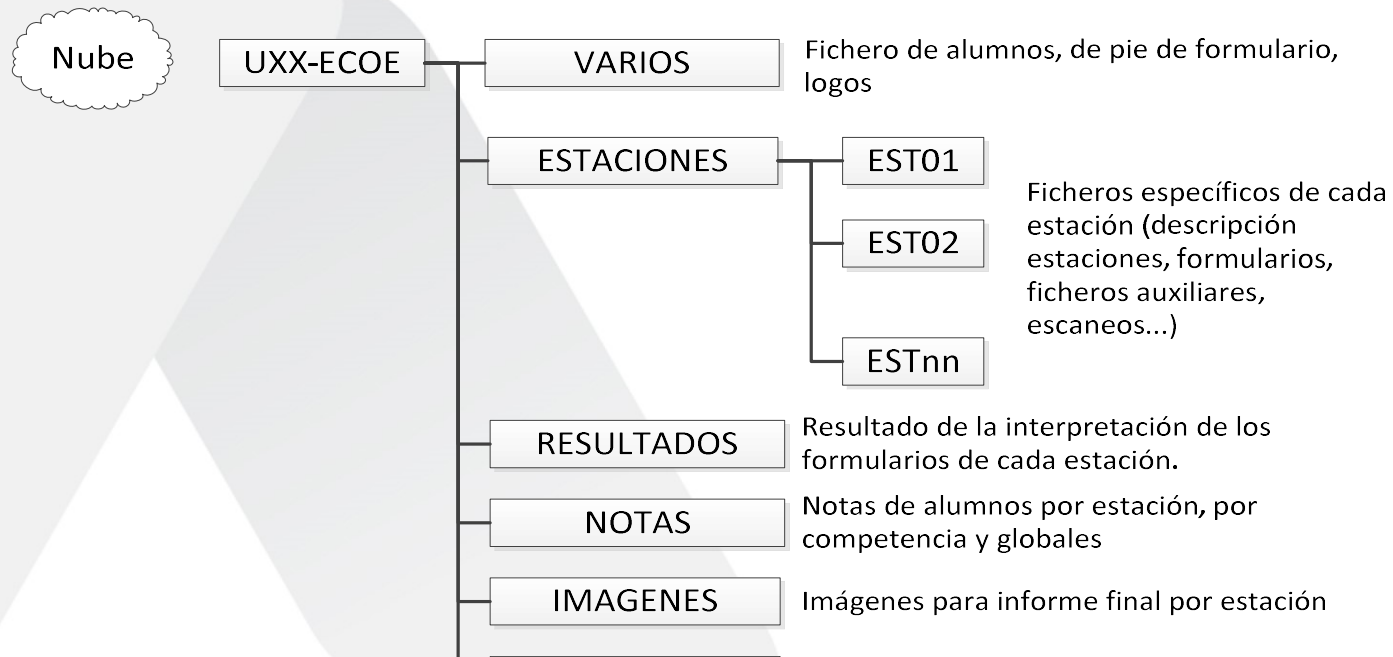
Nube

UXX-ECOE

VARIOS

Fichero de alumnos, de pie de formulario, logos

ESTACIONES

EST01

EST02

ESTnn

Ficheros específicos de cada estación (descripción estaciones, formularios, ficheros auxiliares, escaneos...)

RESULTADOS

Resultado de la interpretación de los formularios de cada estación.

NOTAS

Notas de alumnos por estación, por competencia y globales

IMAGENES

Imágenes para informe final por estación